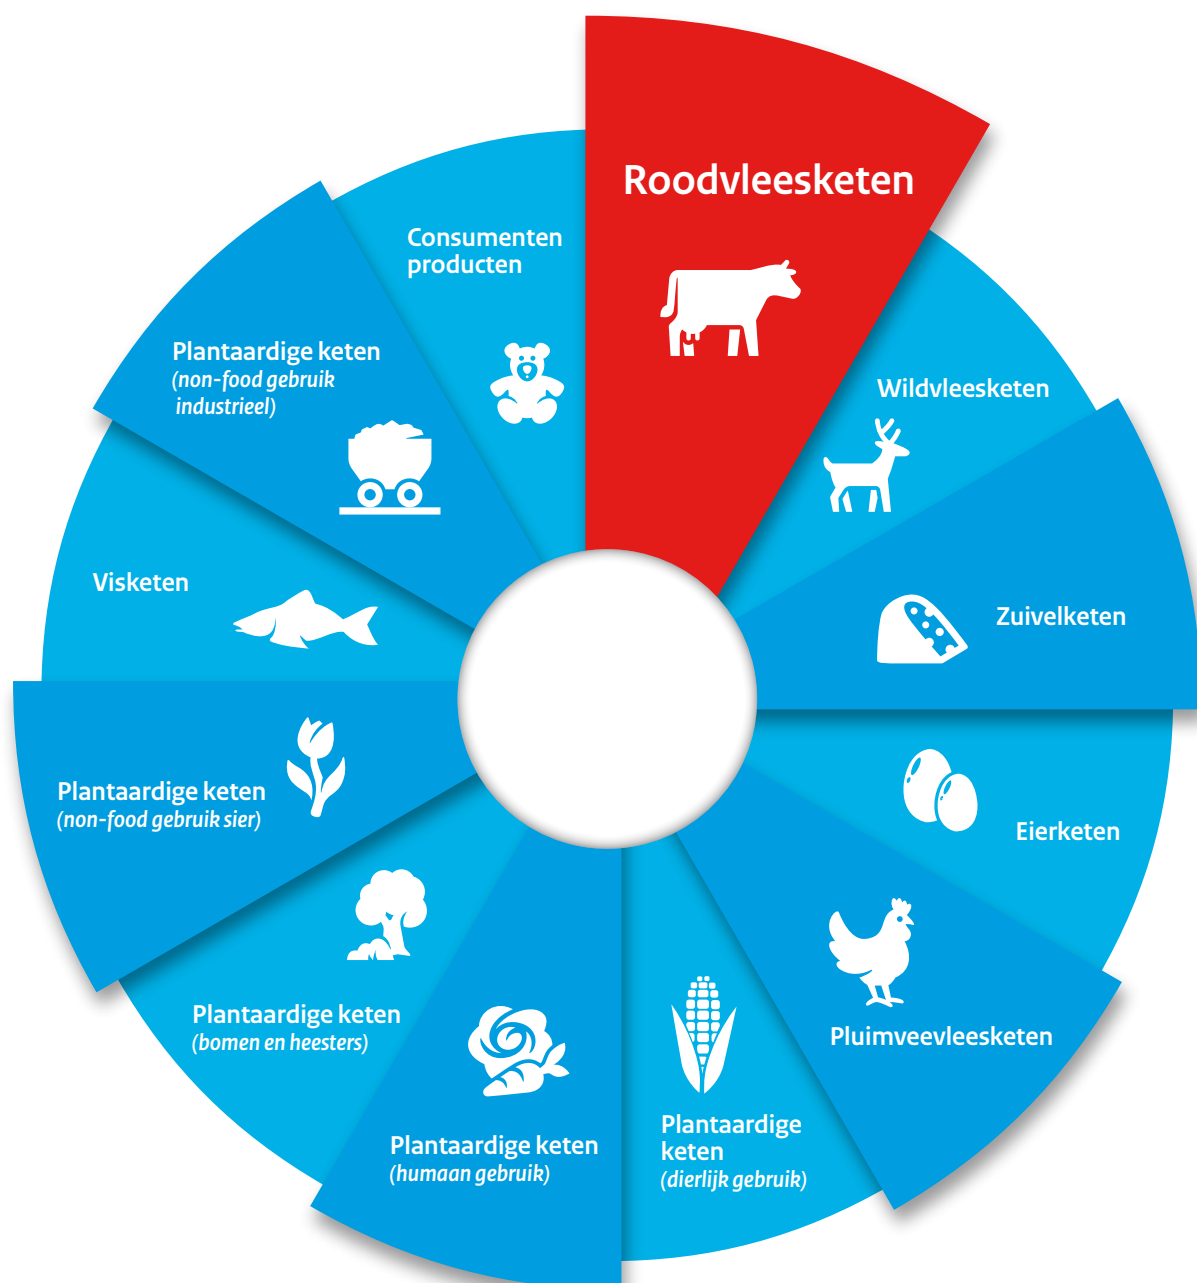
Roodvleesketen

Wildvleesketen

Zuivelketen

Eierketen

Pluimveevleesketen

Plantaardige keten
(dierlijk gebruik)

Plantaardige keten
(humaan gebruik)

Plantaardige keten
(bomen en heesters)

Plantaardige keten
(non-food gebruik sier)

Visketen

Plantaardige keten
(non-food gebruik industrieel)

Consumenten producten